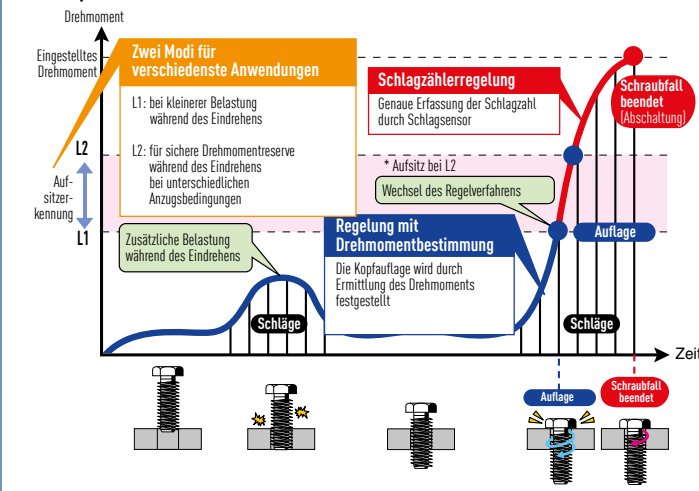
Drehmoment

Eingestelltes Drehmoment

Zwei Modi für verschiedenste Anwendungen

L1: bei kleinerer Belastung während des Eindrehens

L2: für sichere Drehmomentreserve während des Eindrehens bei unterschiedlichen Anzugsbedingungen

L2

Auf-sitzer-kennung

L1

Schlagzählerregelung

Genaue Erfassung der Schlagzahl durch Schlagsensor

Schraubfall beendet [Abschaltung]

* Aufsitz bei L2

Wechsel des Regelverfahrens

Regelung mit Drehmomentbestimmung

Die Kopfauflage wird durch Ermittlung des Drehmoments festgestellt

Zusätzliche Belastung während des Eindrehens

Auflage

Schläge

Schläge

Zeit

Auflage

Schraubfall beendet